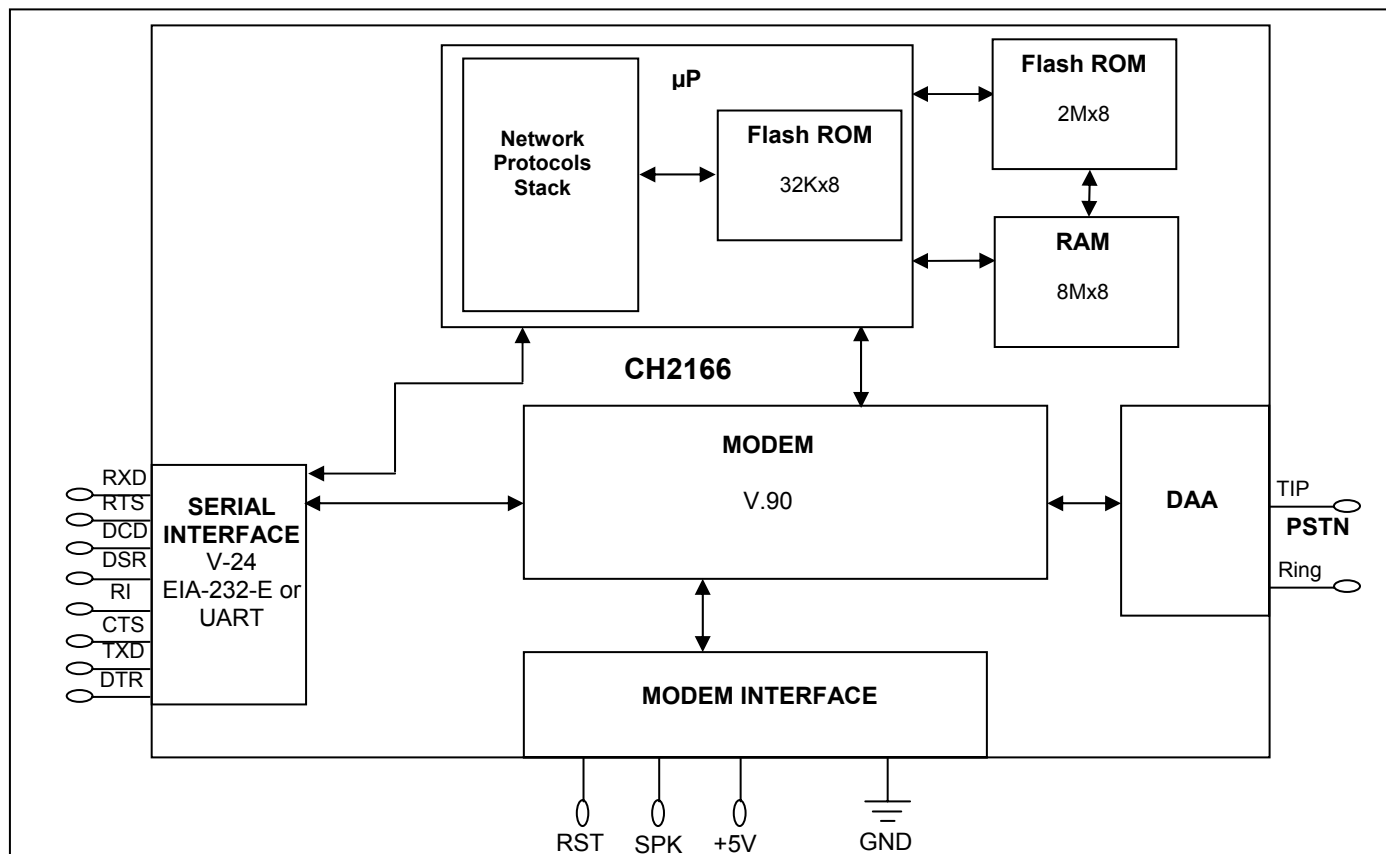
μP

Network Protocols Stack

Flash ROM

32Kx8

Flash ROM

2Mx8

RAM

8Mx8

CH2166

MODEM

V.90

DAA

TIP

PSTN

Ring

RXD
RTS
DCD
DSR
RI
CTS
TXD
DTR

SERIAL INTERFACE
V-24
EIA-232-E or
UART

MODEM INTERFACE

RST SPK +5V GND